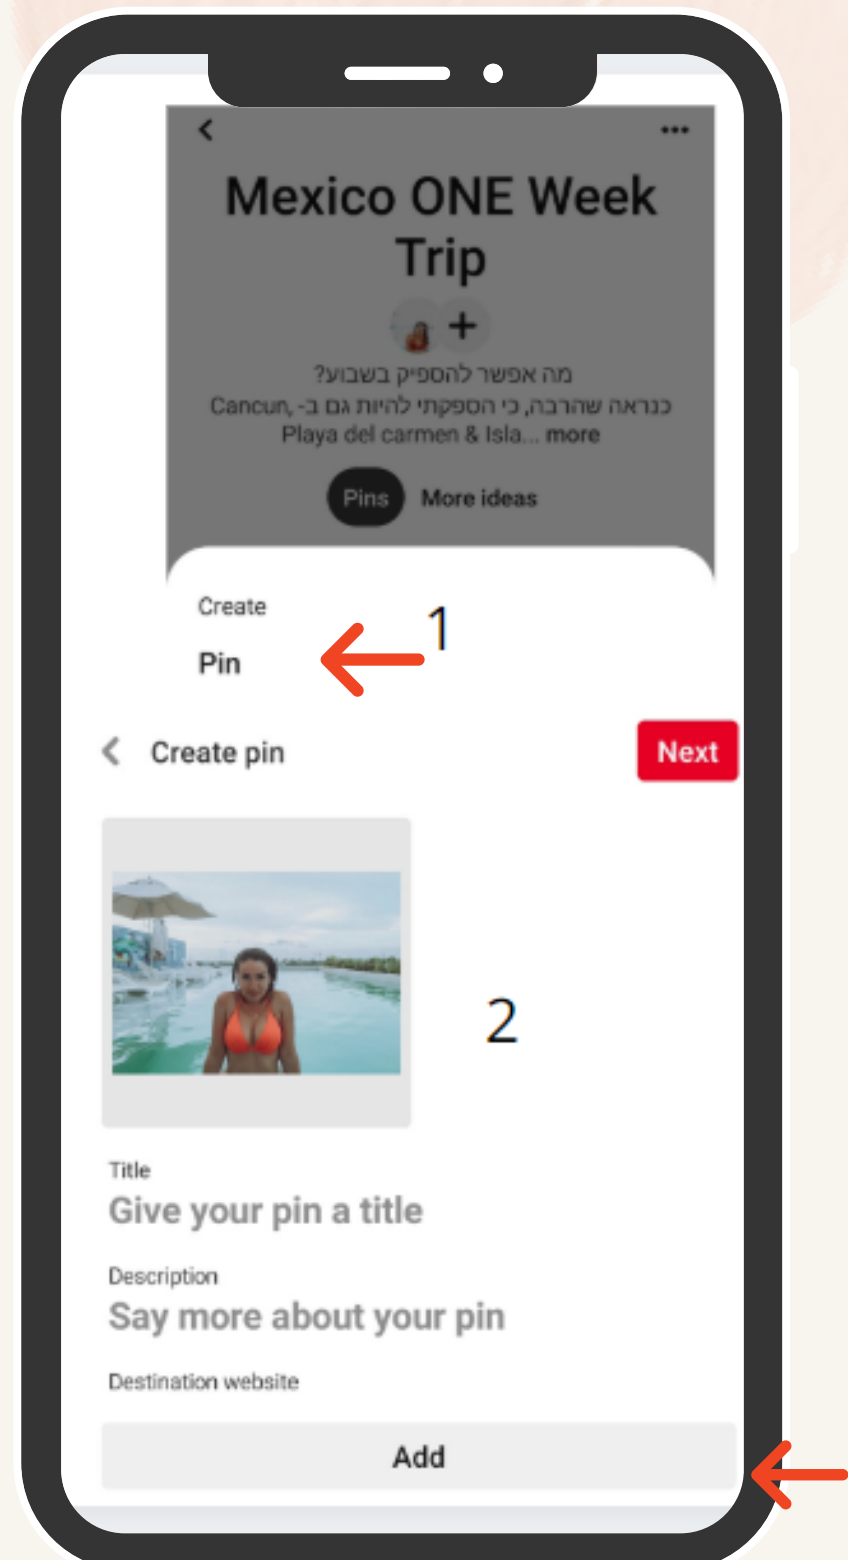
Mexico ONE Week Trip

מה אפשר להספיק בשבוע?
כנראה שהרבה, כי הספקתי להיות גם ב- Cancun, Playa del carmen & Isla... more

Pins More ideas

Create
Pin
1

Create pin
Next

2

Title
Give your pin a title

Description
Say more about your pin

Destination website

Add